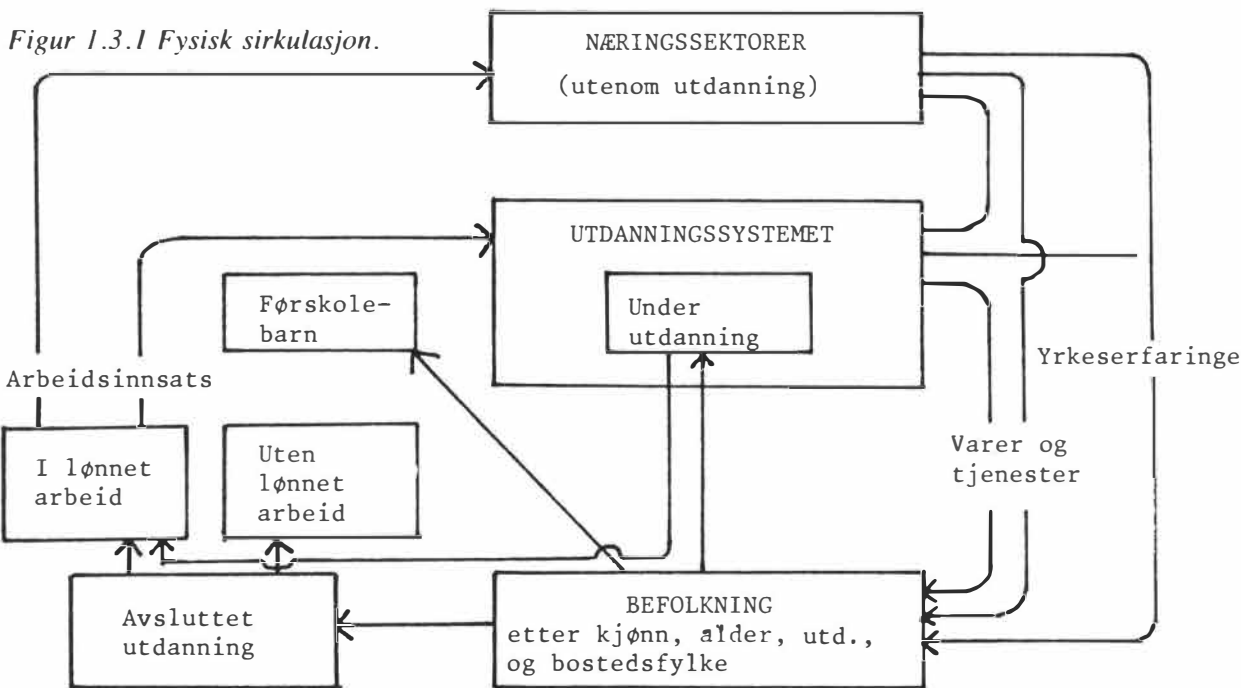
Figur 1.3.1 Fysisk sirkulasjon.

NÆRINGSSEKTORER
(utenom utdanning)

UTDANNINGSSYSTEMET

Under utdanning

Førskolebarn

Arbeidsinnsats

Yrkeserfaringe

I lønnet arbeid

Uten lønnet arbeid

Varer og tjenester

Avsluttet utdanning

BEFOLKNING
etter kjønn, alder, utd., og bostedsfylke